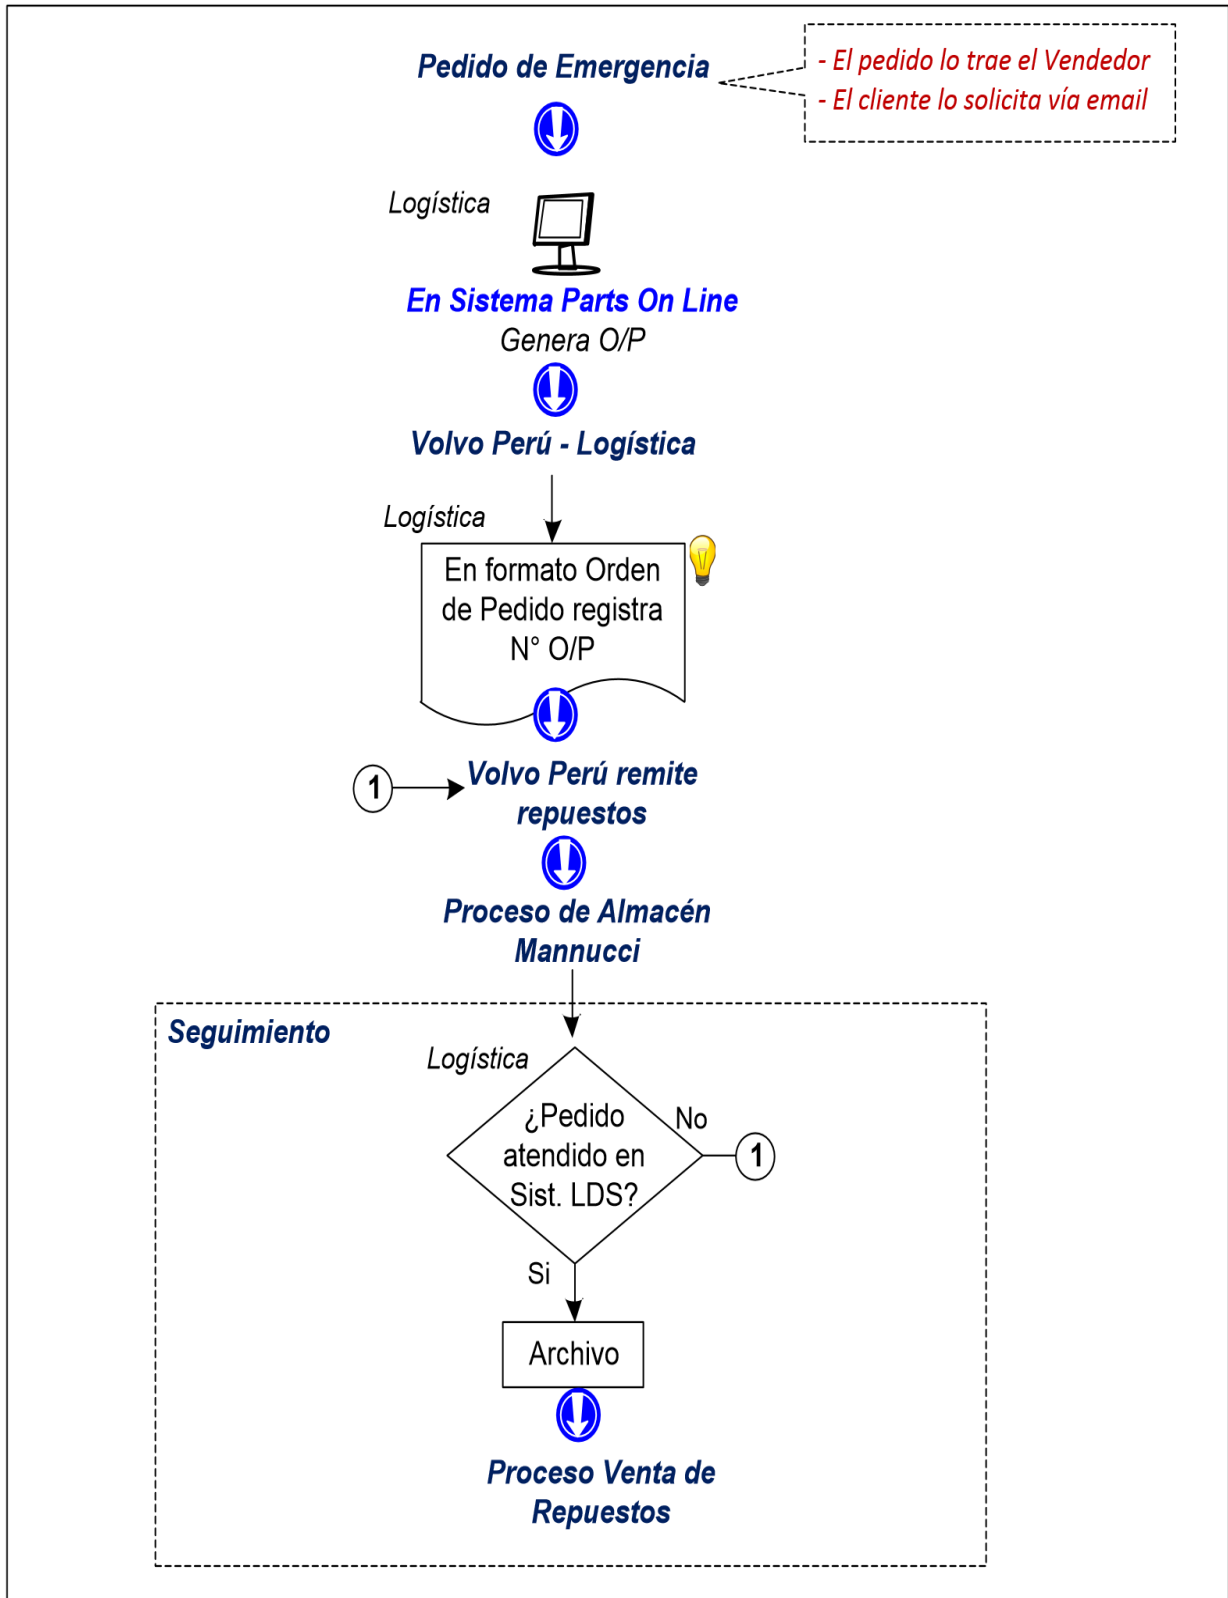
Pedido de Emergencia

- El pedido lo trae el Vendedor
- El cliente lo solicita vía email

Logística

En Sistema Parts On Line
Genera O/P

Volvo Perú - Logística

Logística

En formato Orden de Pedido registra N° O/P

1

Volvo Perú remite repuestos

Proceso de Almacén Mannucci

Seguimiento

Logística

¿Pedido atendido en Sist. LDS?

No

1

Si

Archivo

Proceso Venta de Repuestos